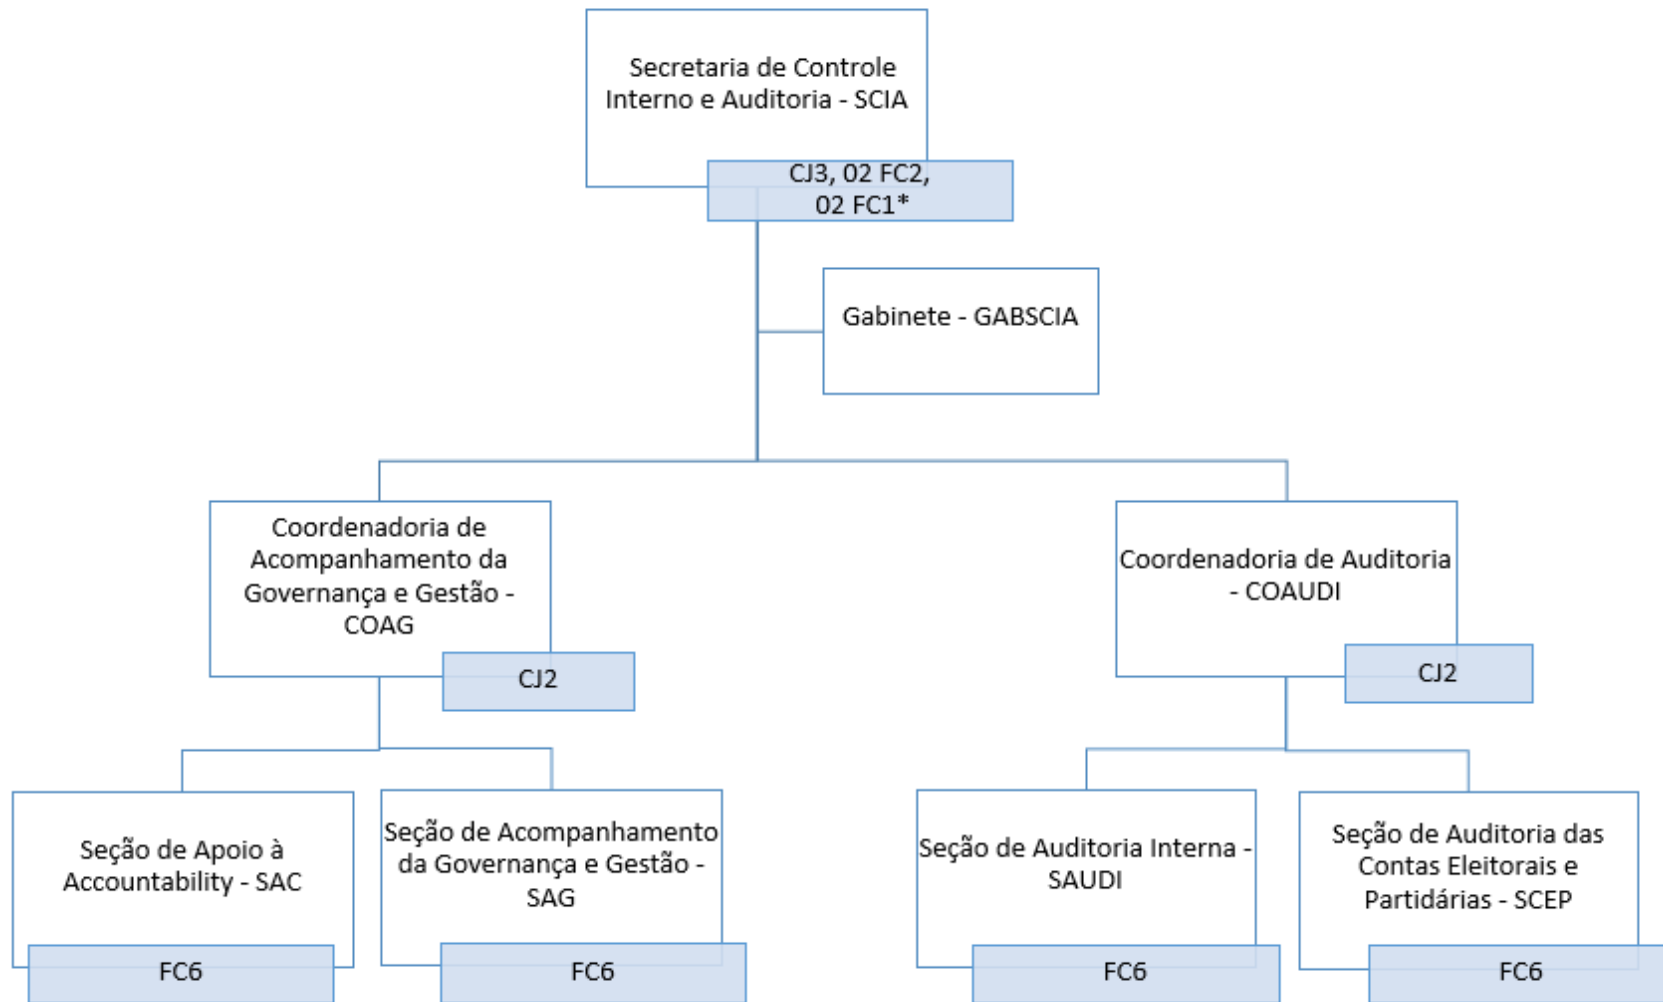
Secretaria de Controle Interno e Auditoria - SCIA

CJ3, 02 FC2, 02 FC1*

Gabinete - GABSCIA

Coordenadoria de Acompanhamento da Governança e Gestão - COAG

CJ2

Coordenadoria de Auditoria - COAUDI

CJ2

Seção de Apoio à Accountability - SAC

FC6

Seção de Acompanhamento da Governança e Gestão - SAG

FC6

Seção de Auditoria Interna - SAUDI

FC6

Seção de Auditoria das Contas Eleitorais e Partidárias - SCEP

FC6